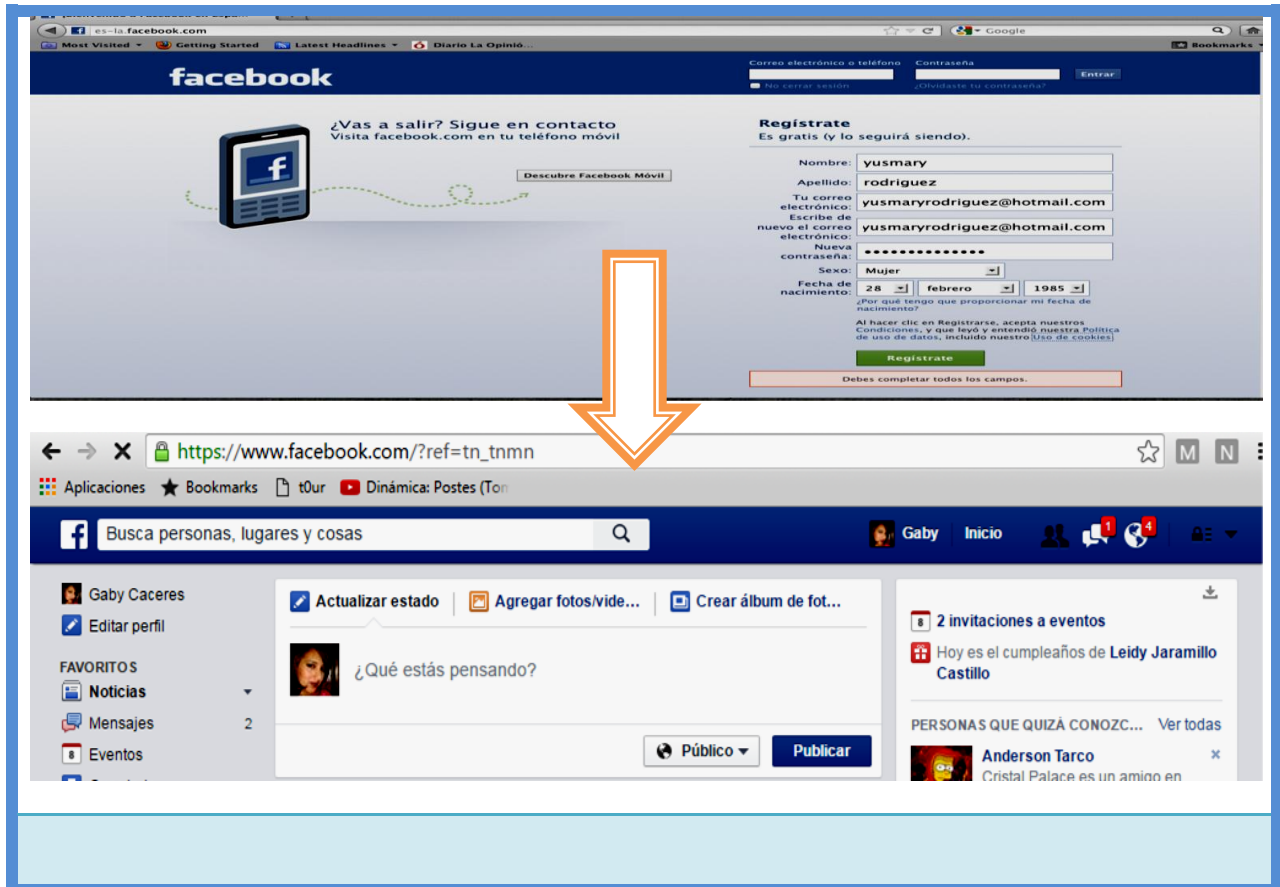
es-la.facebook.com
Google
Most Visited ▾ Getting Started Latest Headlines ▾ Diario La Opinió...
Bookmarks

facebook
Correo electrónico o teléfono
Contraseña
Entrar
No cerrar sesión
¿Olvidaste tu contraseña?

¿Vas a salir? Sigue en contacto
Visita facebook.com en tu teléfono móvil
Descubre Facebook Móvil

Regístrate
Es gratis (y lo seguirá siendo).
Nombre: yusmary
Apellido: rodriguez
Tu correo electrónico: yusmaryrodriguez@hotmail.com
Escribe de nuevo el correo electrónico: yusmaryrodriguez@hotmail.com
Nueva contraseña: ••••••••••••••
Sexo: Mujer
Fecha de nacimiento: 28 febrero 1985
¿Por qué tengo que proporcionar mi fecha de nacimiento?
Al hacer clic en Registrarse, acepta nuestros Condiciones, y que leyó y entendió nuestra Política de uso de datos, incluido nuestro Uso de cookies.
Regístrate
Debes completar todos los campos.

https://www.facebook.com/?ref=tn_tnmn
Aplicaciones Bookmarks t0ur Dinámica: Postes (Ton

Busca personas, lugares y cosas
Gaby Inicio 1 4

Gaby Caceres
Editar perfil
FAVORITOS
Noticias
Mensajes 2
Eventos

Actualizar estado Agregar fotos/vide... Crear álbum de fot...
¿Qué estás pensando?
Público ▾ Publicar

2 invitaciones a eventos
Hoy es el cumpleaños de Leidy Jaramillo Castillo
PERSONAS QUE QUIZÁ CONOZC... Ver todas
Anderson Tarco
Cristal Palace es un amigo en